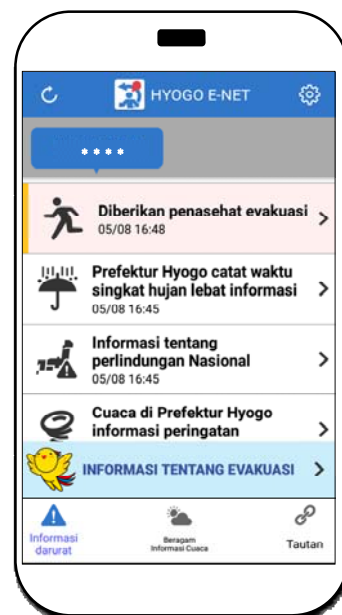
HYOGO E-NET

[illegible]
****

Diberikan penasehat evakuasi
05/08 16:48

Prefektur Hyogo catat waktu singkat hujan lebat informasi
05/08 16:45

Informasi tentang perlindungan Nasional
05/08 16:45

Cuaca di Prefektur Hyogo informasi peringatan

INFORMASI TENTANG EVAKUASI

Informasi darurat
Beragam Informasi Cuaca
Tautan